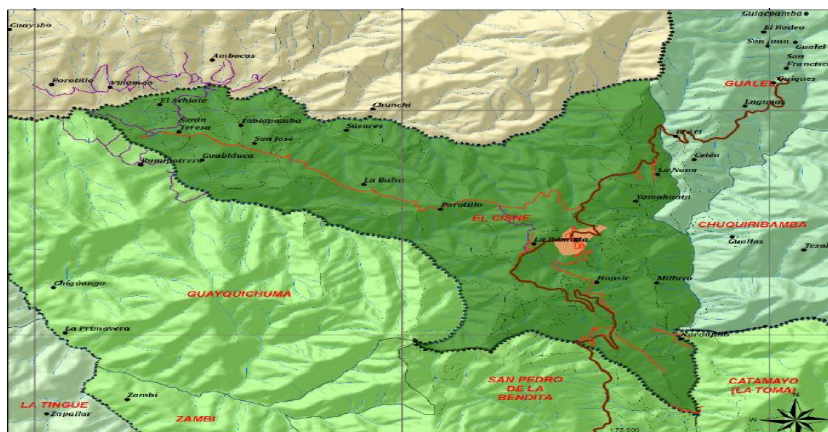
Guayaba
Ambocas
Porotillo
Chinchi
El Achiote
Santa Teresa
Tablapamba
San José
Zuzaca
Gualel
Guabiduca
La Balsa
Porotillo
EL CISNE
CHUQUIRIBAMBA
Guayquichuma
GUAYQUICHUMA
La Primavera
Zambi
ZAMBI
LA TINGUE
Zapotillo
SAN PEDRO DE LA BENDITA
CATAMAYO (LA TOMA)
Guiacpamba
El Rodeo
San Juan
Gualel
Francisco
Quiques
GUALEL
Lagunas
Ceibo
La Nona
Yamalquinto
Chuquiribamba
Quillas
Tesal
Huasir
Milburo
La Providencia